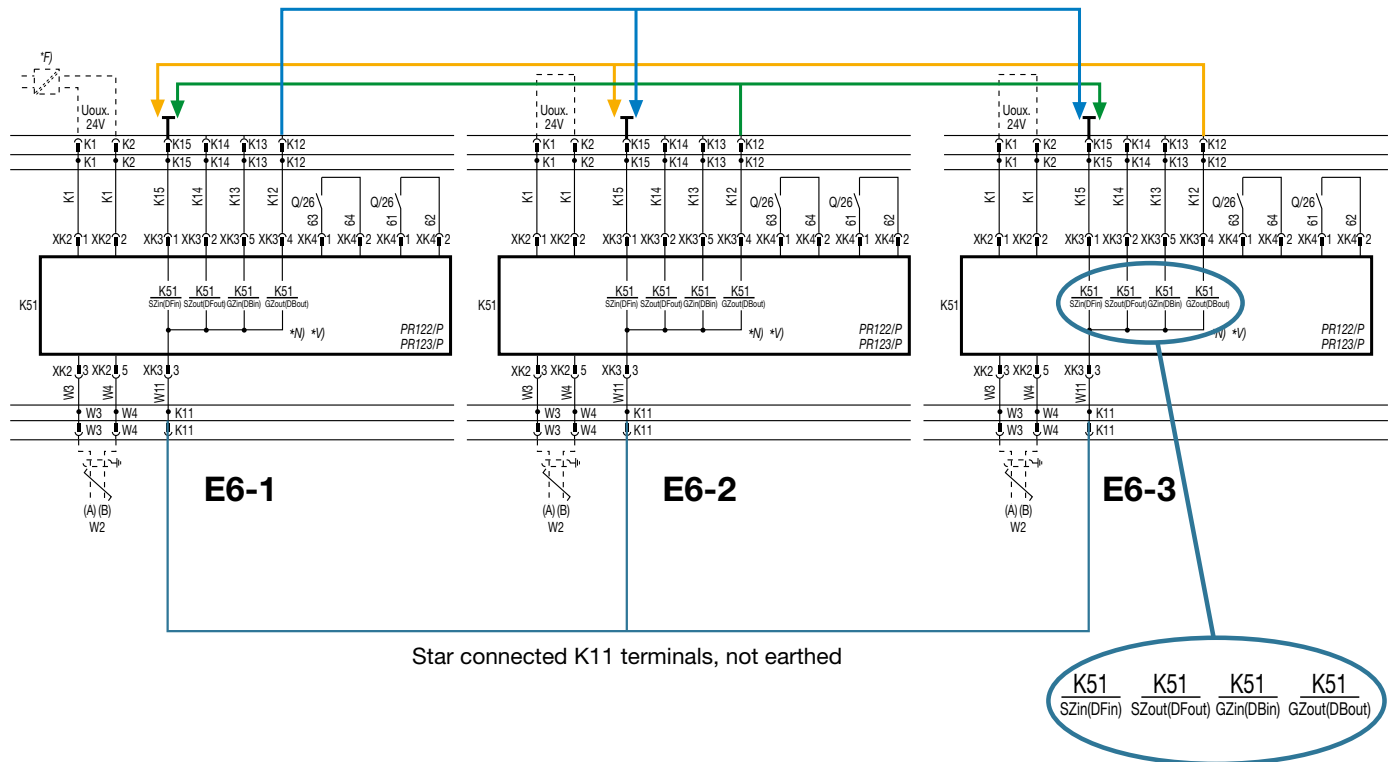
*F)

Uoux. 24V
K1 K2 K15 K14 K13 K12
K1 K2 K15 K14 K13 K12
K1 K1 K15 K14 K13 K12 Q/26 63 64 Q/26 61 62
XK2 1 XK2 2 XK3 1 XK3 2 XK3 5 XK3 4 XK4 1 XK4 2 XK4 1 XK4 2
K51
K51 SZin(DFin) K51 SZout(DFout) K51 GZin(DBin) K51 GZout(DBout)
*N) *V)
PR122/P PR123/P
XK2 3 XK2 5 XK3 3
W3 W4 W11
W3 W4 K11
W3 W4 K11
(A) (B) W2
E6-1

Uoux. 24V
K1 K2 K15 K14 K13 K12
K1 K2 K15 K14 K13 K12
K1 K1 K15 K14 K13 K12 Q/26 63 64 Q/26 61 62
XK2 1 XK2 2 XK3 1 XK3 2 XK3 5 XK3 4 XK4 1 XK4 2 XK4 1 XK4 2
K51
K51 SZin(DFin) K51 SZout(DFout) K51 GZin(DBin) K51 GZout(DBout)
*N) *V)
PR122/P PR123/P
XK2 3 XK2 5 XK3 3
W3 W4 W11
W3 W4 K11
W3 W4 K11
(A) (B) W2
E6-2

Uoux. 24V
K1 K2 K15 K14 K13 K12
K1 K2 K15 K14 K13 K12
K1 K1 K15 K14 K13 K12 Q/26 63 64 Q/26 61 62
XK2 1 XK2 2 XK3 1 XK3 2 XK3 5 XK3 4 XK4 1 XK4 2 XK4 1 XK4 2
K51
K51 SZin(DFin) K51 SZout(DFout) K51 GZin(DBin) K51 GZout(DBout)
N) *V)
PR122/P PR123/P
XK2 3 XK2 5 XK3 3
W3 W4 W11
W3 W4 K11
W3 W4 K11
(A) (B) W2
E6-3

Star connected K11 terminals, not earthed

K51 SZin(DFin) K51 SZout(DFout) K51 GZin(DBin) K51 GZout(DBout)